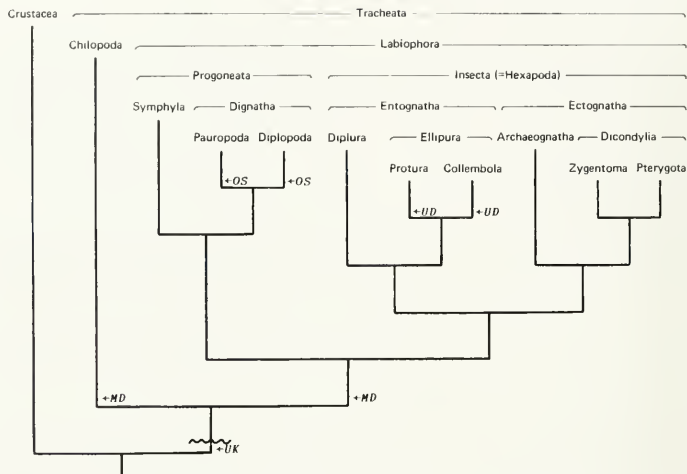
Crustacea Tracheata

Chilopoda Labiophora

Progoneata Insecta (=Hexapoda)

Symphyla Dignatha Entognatha Ectognatha

Pauropoda Diplopoda Diplura Ellipura Archaeognatha Dicondylia

Protura Collembola Zygentoma Pterygota

+OS +OS

+UD +UD

+MD +MD

+UK